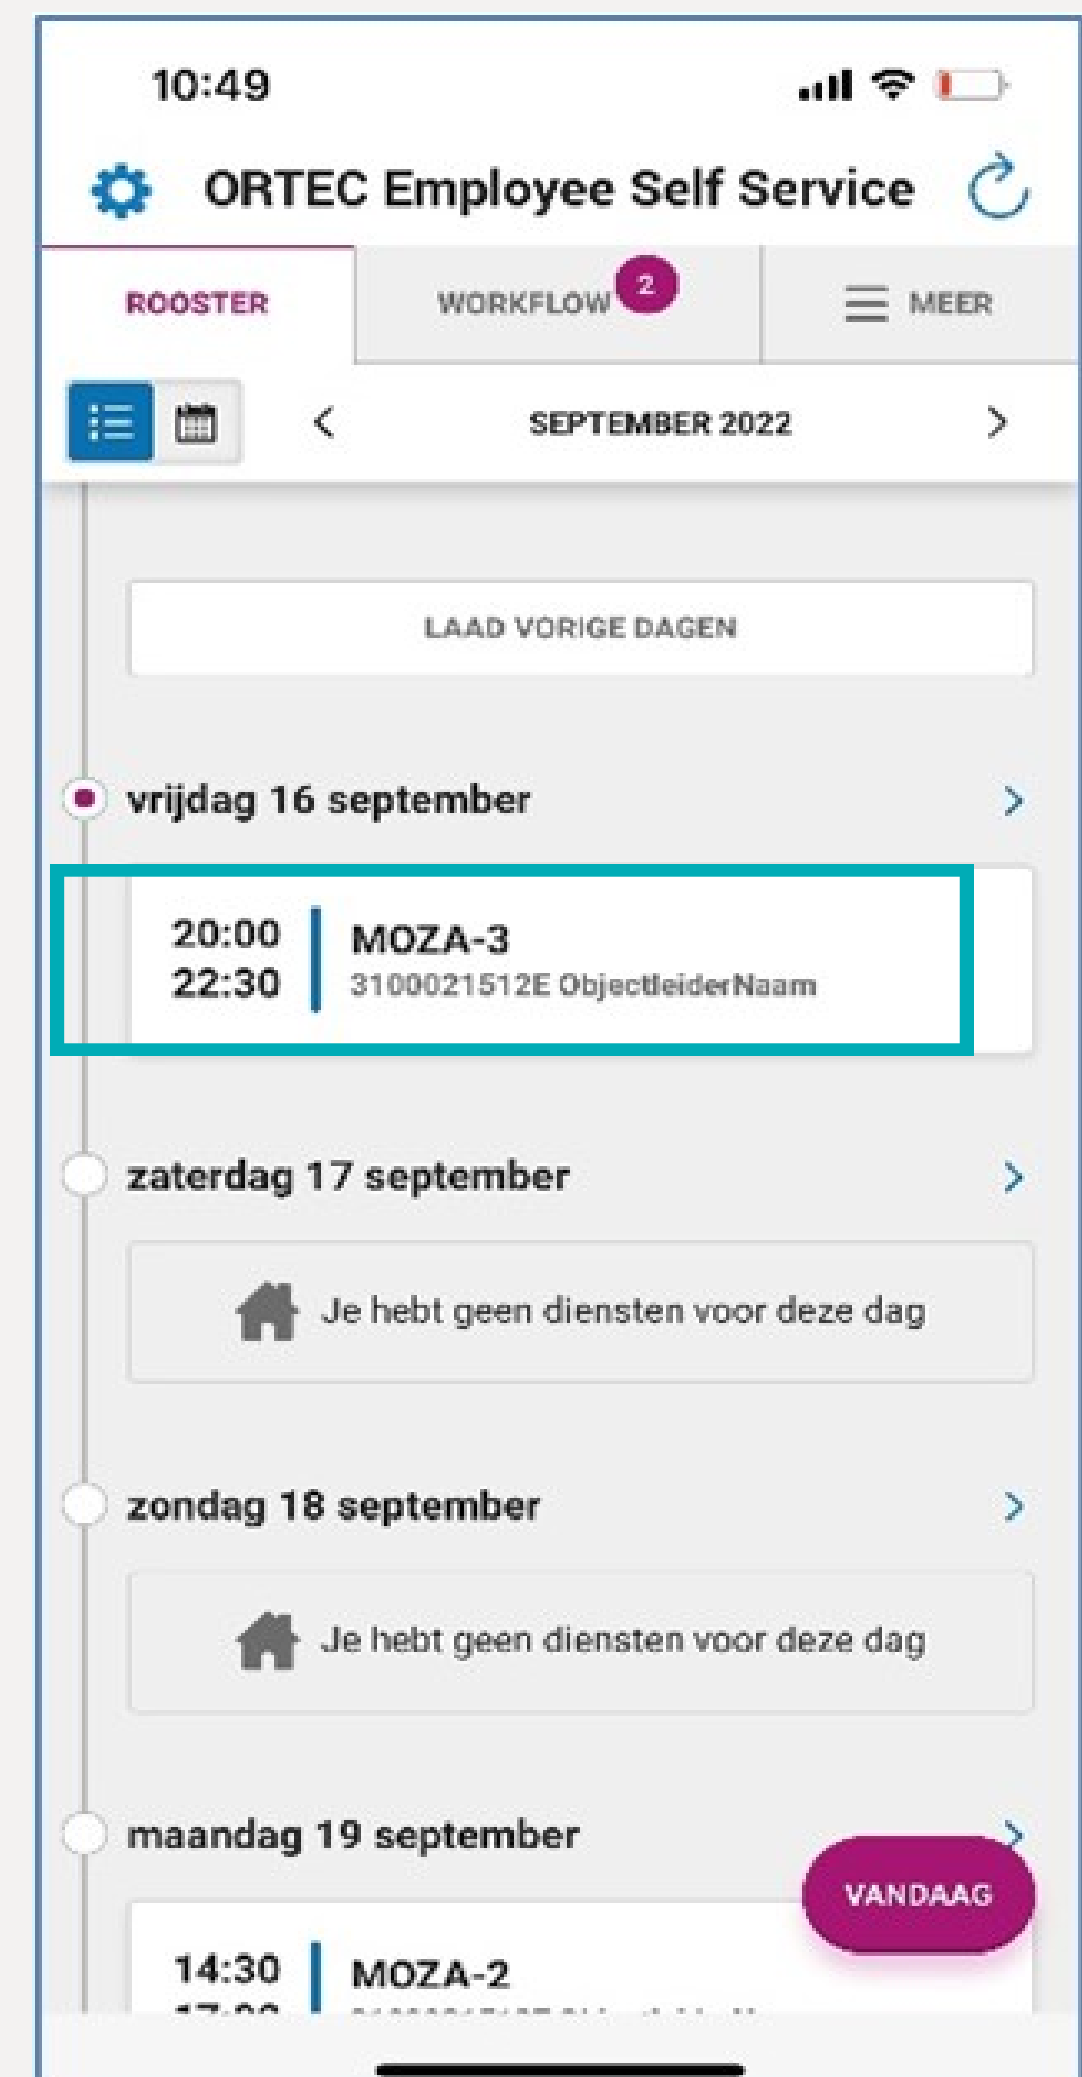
10:49

ORTEC Employee Self Service

ROOSTER

WORKFLOW 2

MEER

SEPTEMBER 2022

LAAD VORIGE DAGEN

vrijdag 16 september

20:00
22:30

MOZA-3
3100021512E ObjectleiderNaam

zaterdag 17 september

Je hebt geen diensten voor deze dag

zondag 18 september

Je hebt geen diensten voor deze dag

maandag 19 september

VANDAAG

14:30
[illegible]

MOZA-2
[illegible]